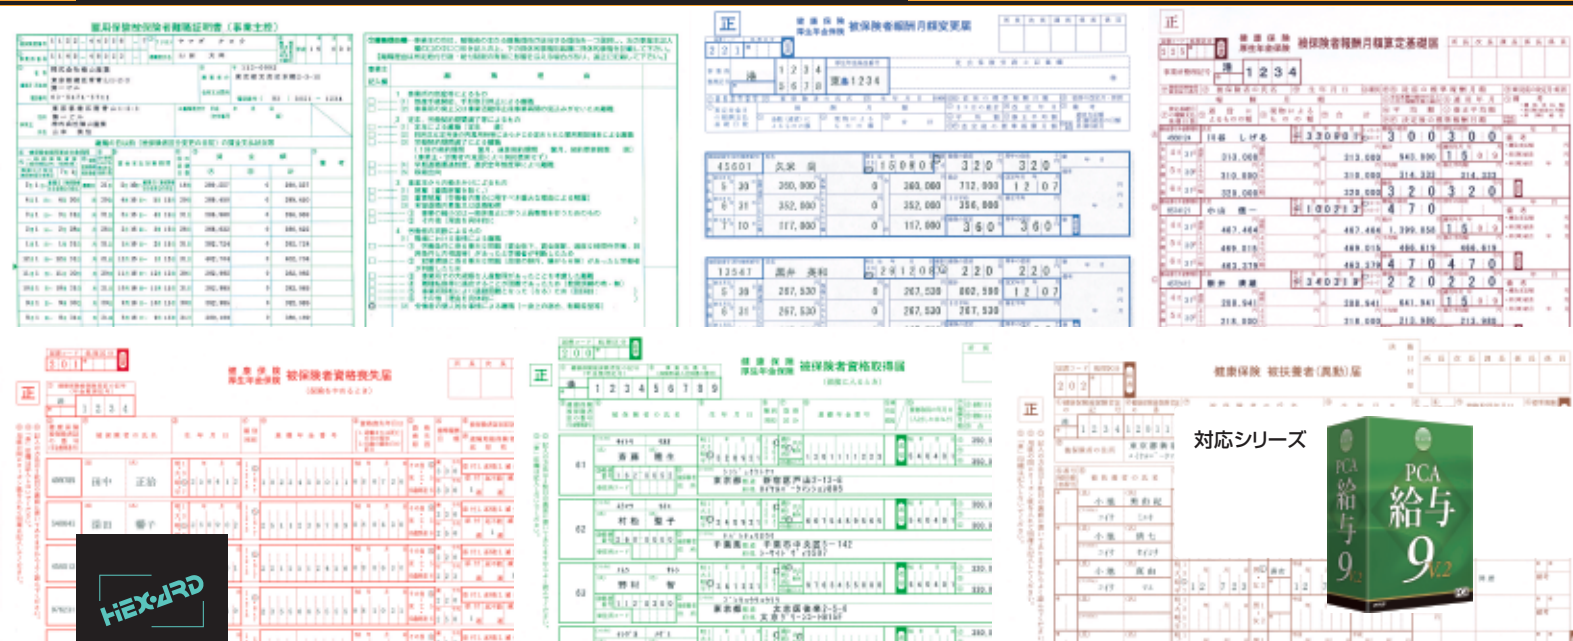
雇用保険被保険者離職証明書（事業主控）

正
健康保険 厚生年金保険 被保険者報酬月額変更届
2 2 1
1 2 3 4 5 6 7 8
1 2 3 4
45601 久米 辰 150801 320 320
360,000 360,000 712,000
352,000 352,000 356,000
117,000 117,000 360 360
13547 国井 美和 281208 220 220
287,530 287,530 862,590
267,530 267,530

正
健康保険 厚生年金保険 被保険者報酬月額算定基礎届
1 2 3 4
3 3 0 0 3 0 0
4 7 0
2 2 0 2 2 0

正
健康保険 厚生年金保険 被保険者資格喪失届
2 0 1
1 2 3 4
田中 正治
保田 優子

正
健康保険 厚生年金保険 被保険者資格取得届
2 0 9
1 2 3 4 5 6 7 8 9
斎藤 健生
村松 聖子
野村 智

正
健康保険 被扶養者（異動）届
2 0 2
1 2 3 4 1 2 0 1 1

対応シリーズ

PCA 給与 9 V.2
PCA 給与 9 V.2

HIEXARD